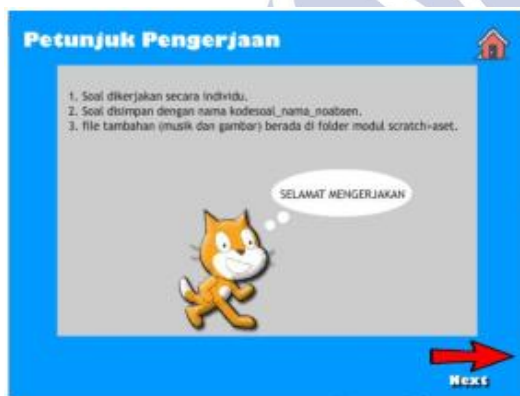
Petunjuk Pengerjaan

1. Soal dikerjakan secara individu.
2. Soal disimpan dengan nama kodesoal_nama_noabsen.
3. file tambahan (musik dan gambar) berada di folder modul scratch>aset.

SELAMAT MENGERJAKAN

Next